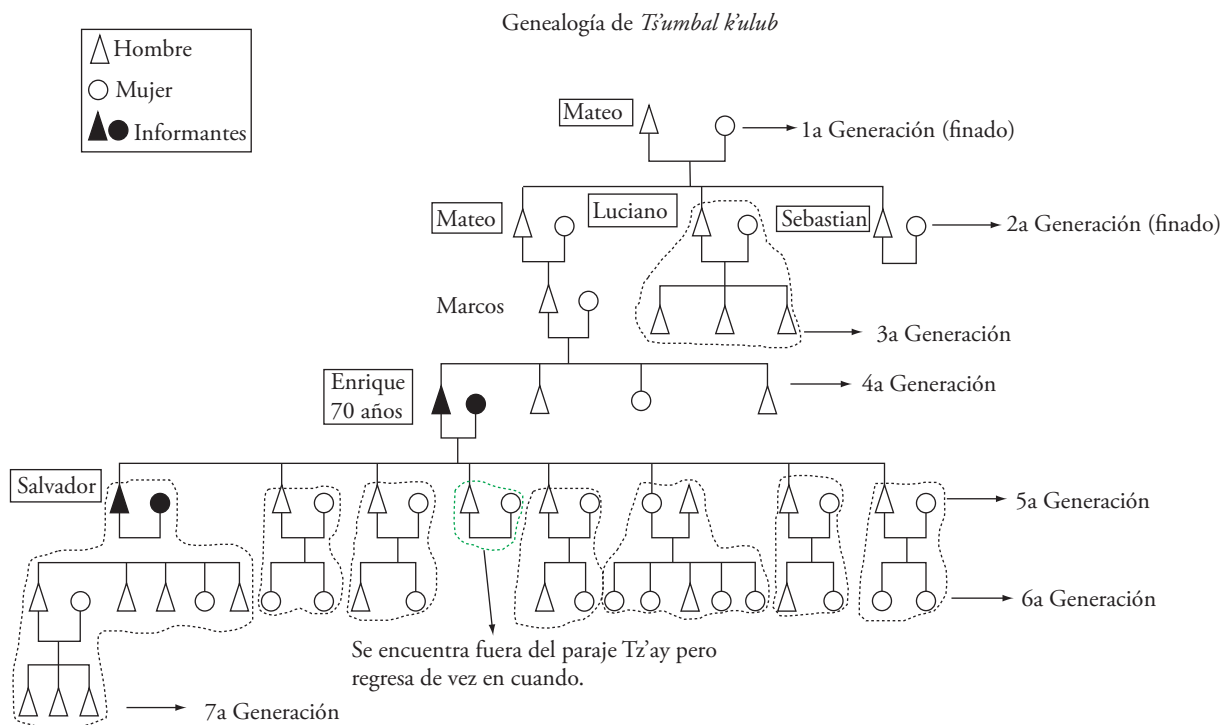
Genealogía de *Ts'umbal k'ulub*

Hombre
Mujer
Informantes

Mateo
1a Generación (finado)

Mateo
Luciano
Sebastian
2a Generación (finado)

Marcos
3a Generación

Enrique 70 años
4a Generación

Salvador
5a Generación

6a Generación

Se encuentra fuera del paraje Tz'ay pero regresa de vez en cuando.

7a Generación